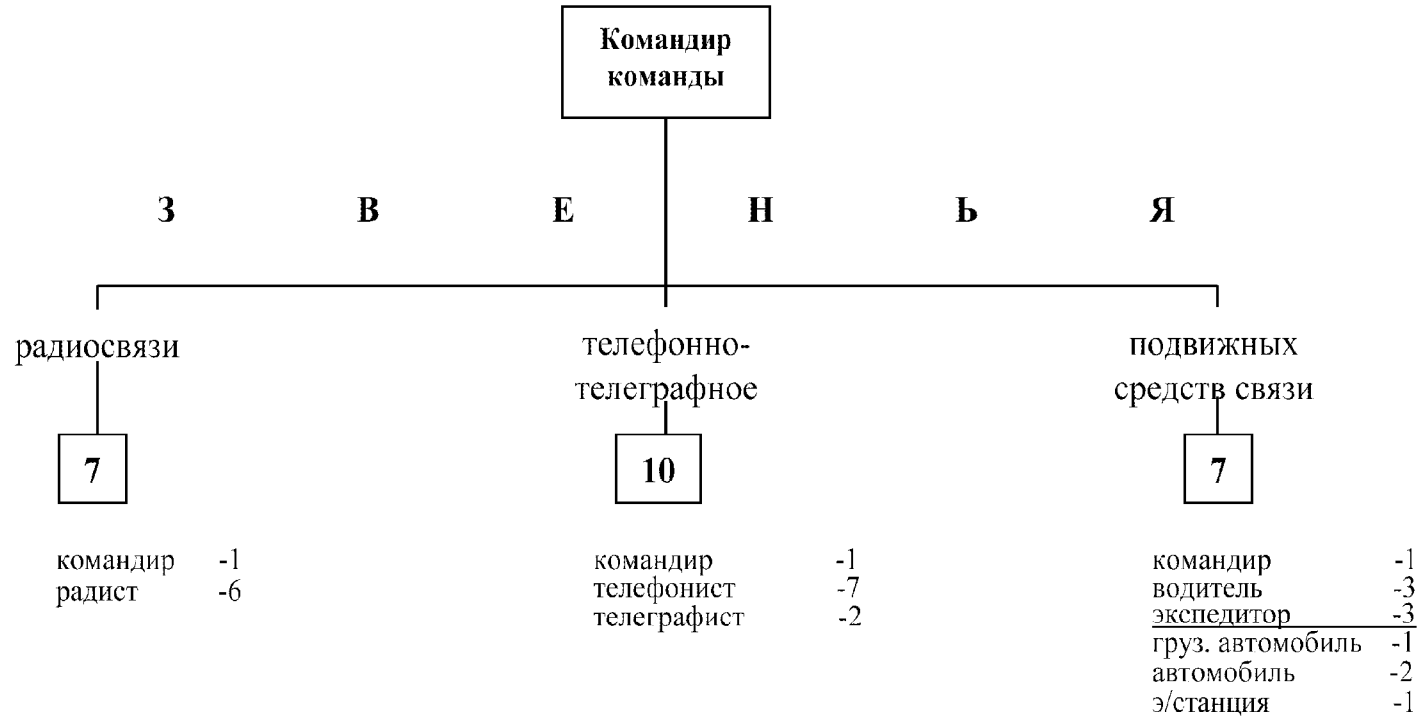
Командир команды

З В Е Н Ь Я

радиосвязи

7

командир -1
радист -6

телефонно-телеграфное

10

командир -1
телефонист -7
телеграфист -2

подвижных средств связи

7

командир -1
водитель -3
экспедитор -3
груз. автомобиль -1
автомобиль -2
э/станция -1